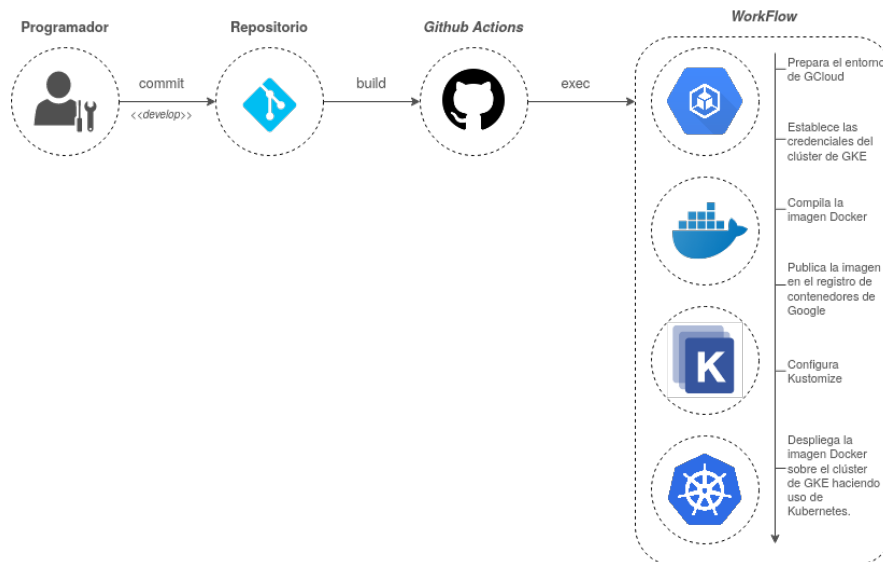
Programador

Repositorio

Github Actions

WorkFlow

commit

<<develop>>

build

exec

Prepara el entorno de GCloud

Establece las credenciales del clúster de GKE

Compila la imagen Docker

Publica la imagen en el registro de contenedores de Google

K

Configura Kustomize

Despliega la imagen Docker sobre el clúster de GKE haciendo uso de Kubernetes.